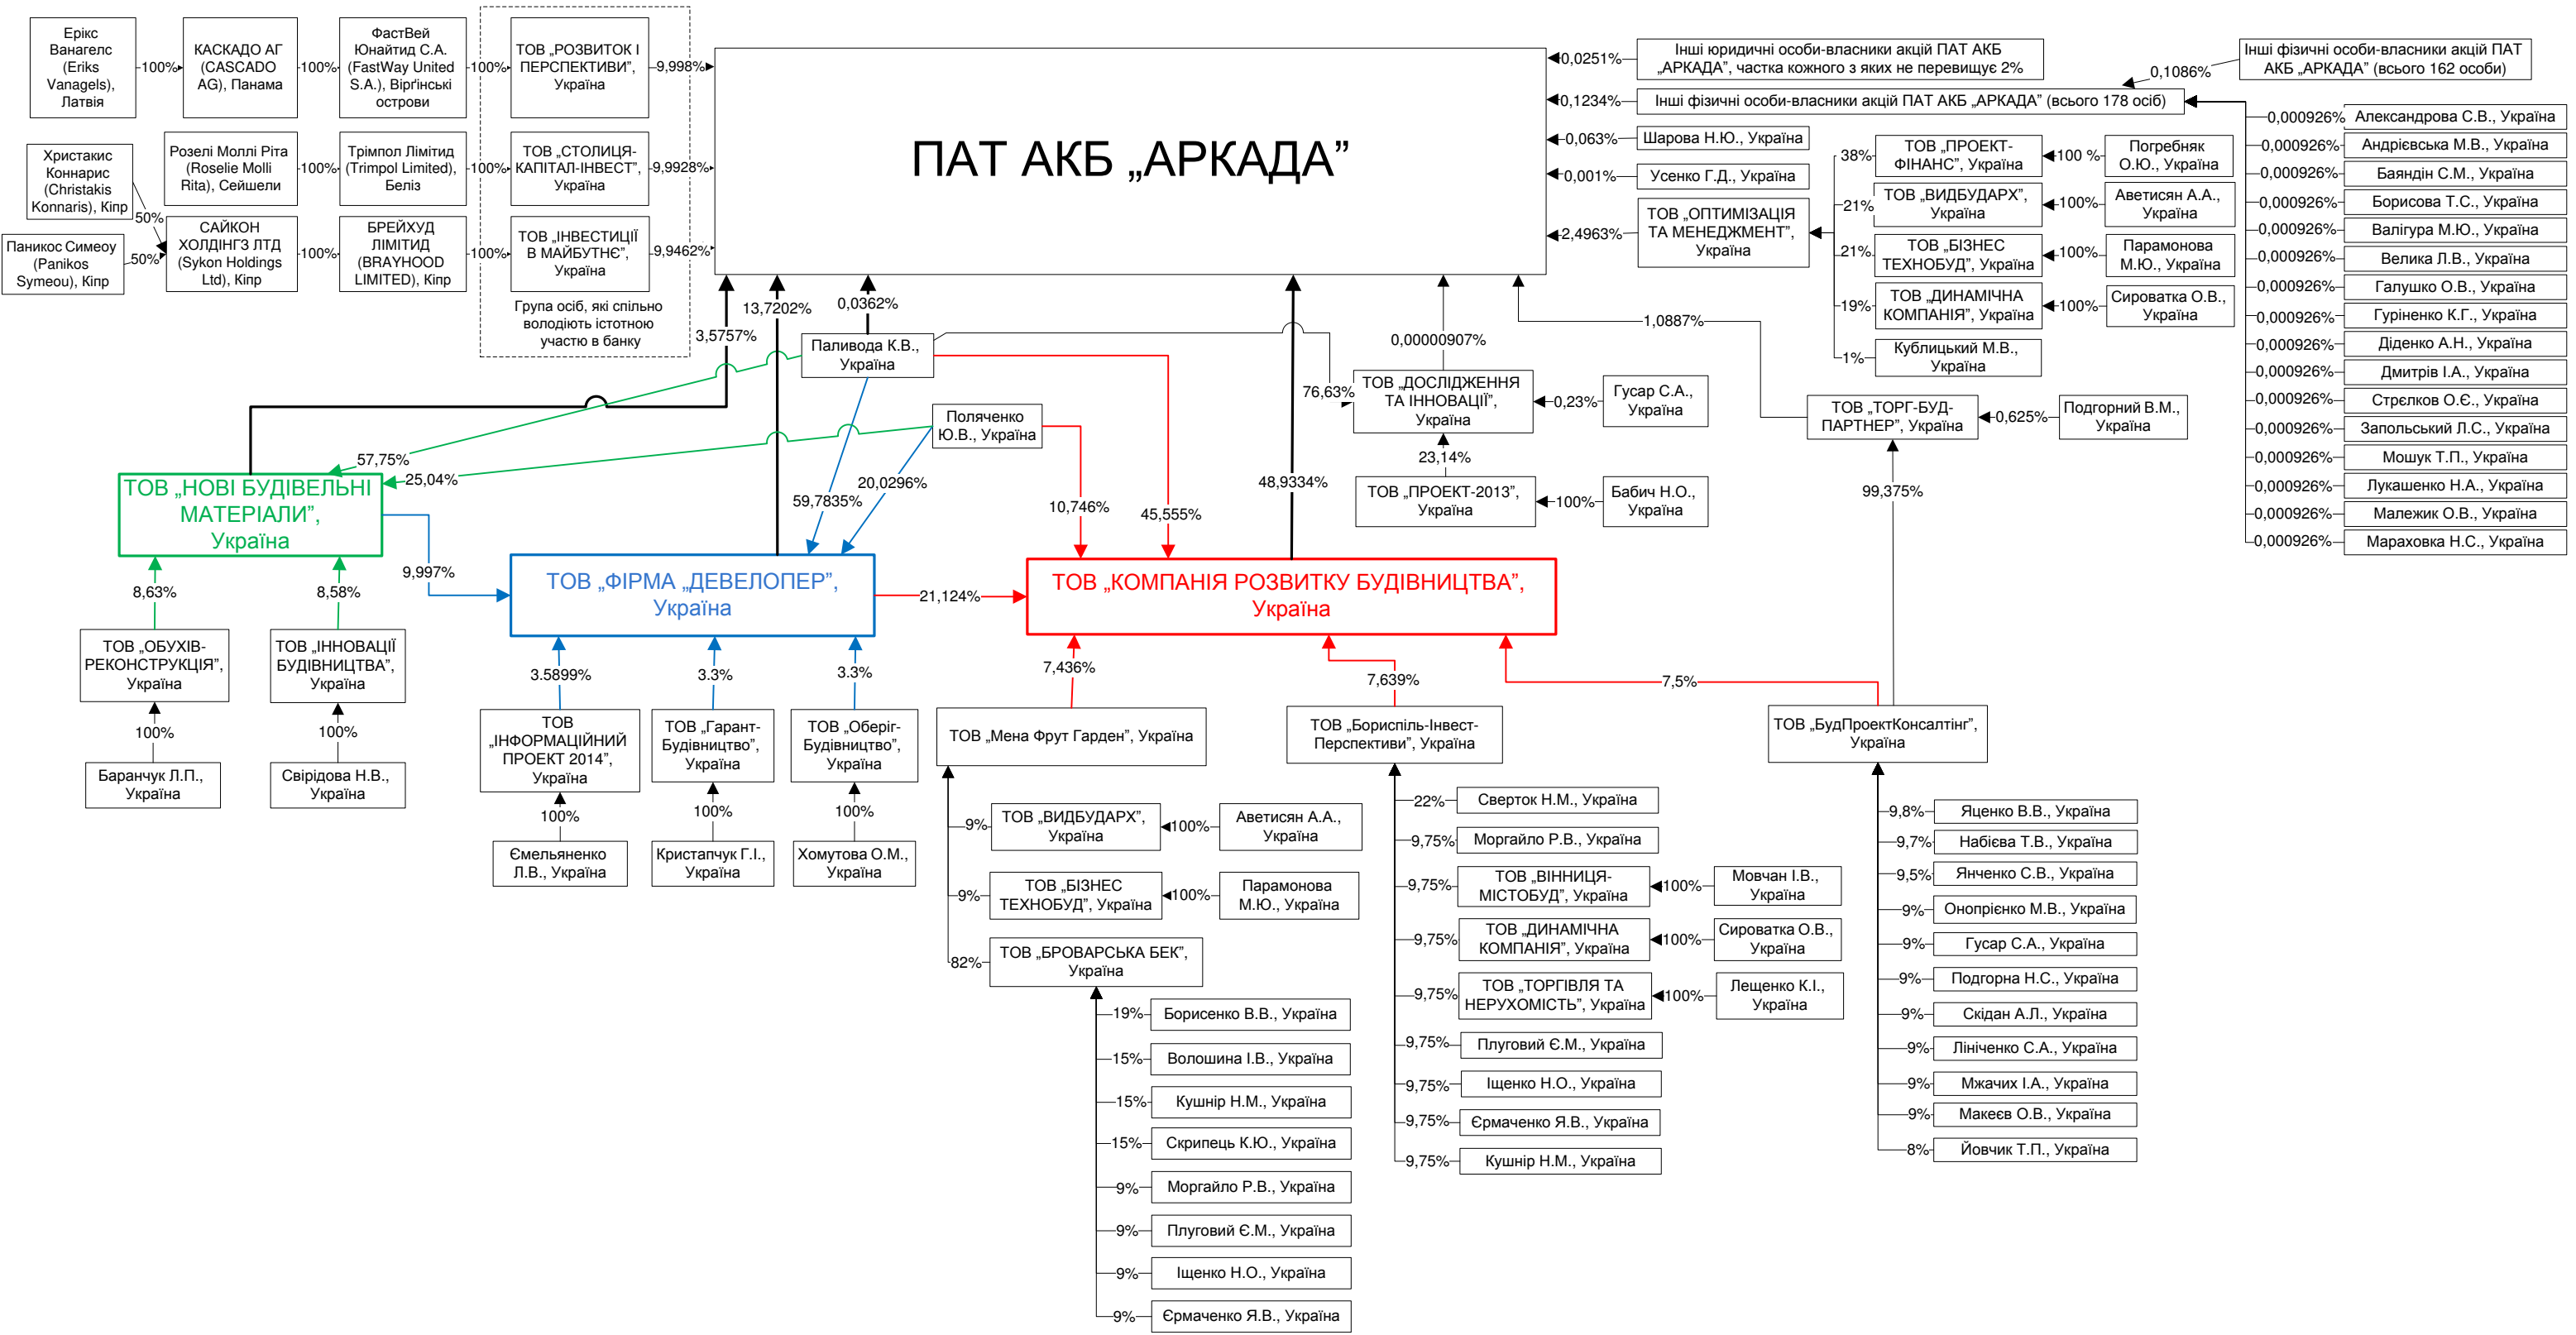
Ерікс Вангелс (Eriks Vanagels), Латвія
100%
КАСКАДО АГ (CASCADO AG), Панама
100%
ФастВей Юнайтид С.А. (FastWay United S.A.), Віргінські острови
100%
ТОВ „РОЗВИТОК І ПЕРСПЕКТИВИ”, Україна
9,998%

Христакис Коннарис (Christakis Konnaris), Кіпр
50%
Розелі Моллі Ріта (Roselie Molli Rita), Сейшели
100%
Трімпол Лімітид (Trimpol Limited), Беліз
100%
ТОВ „СТОЛИЦЯ-КАПІТАЛ-ІНВЕСТ”, Україна
9,9928%

Паникос Симеоу (Panikos Symeou), Кіпр
50%
САЙКОН ХОЛДІНГЗ ЛТД (Sykon Holdings Ltd), Кіпр
100%
БРЕЙХУД ЛІМІТИД (BRAYHOOD LIMITED), Кіпр
100%
ТОВ „ІНВЕСТИЦІЇ В МАЙБУТНЄ”, Україна
9,9462%

Група осіб, які спільно володіють істотною участю в банку

ПАТ АКБ „АРКАДА”

0,0251% Інші юридичні особи-власники акцій ПАТ АКБ „АРКАДА”, частка кожного з яких не перевищує 2%
0,1086% Інші фізичні особи-власники акцій ПАТ АКБ „АРКАДА” (всього 162 особи)
0,1234% Інші фізичні особи-власники акцій ПАТ АКБ „АРКАДА” (всього 178 осіб)
0,063% Шарова Н.Ю., Україна
0,001% Усенко Г.Д., Україна
2,4963% ТОВ „ОПТИМІЗАЦІЯ ТА МЕНЕДЖМЕНТ”, Україна

38% ТОВ „ПРОЕКТ-ФІНАНС”, Україна 100 % Погребняк О.Ю., Україна
21% ТОВ „ВИДБУДАРХ”, Україна 100% Аветисян А.А., Україна
21% ТОВ „БІЗНЕС ТЕХНОБУД”, Україна 100% Парамонова М.Ю., Україна
19% ТОВ „ДИНАМІЧНА КОМПАНІЯ”, Україна 100% Сироватка О.В., Україна
1% Кублицький М.В., Україна

0,000926% Александрова С.В., Україна
0,000926% Андрієвська М.В., Україна
0,000926% Баяндін С.М., Україна
0,000926% Борисова Т.С., Україна
0,000926% Валігура М.Ю., Україна
0,000926% Велика Л.В., Україна
0,000926% Галушко О.В., Україна
0,000926% Гуріненко К.Г., Україна
0,000926% Діденко А.Н., Україна
0,000926% Дмитрів І.А., Україна
0,000926% Стрєлков О.Є., Україна
0,000926% Запольський Л.С., Україна
0,000926% Мошук Т.П., Україна
0,000926% Лукашенко Н.А., Україна
0,000926% Малежик О.В., Україна
0,000926% Мараховка Н.С., Україна

3,5757%
13,7202%
0,0362%
Паливода К.В., Україна
Поляченко Ю.В., Україна
0,00000907%
76,63%
ТОВ „ДОСЛІДЖЕННЯ ТА ІННОВАЦІЇ”, Україна
0,23% Гусар С.А., Україна
23,14%
ТОВ „ПРОЕКТ-2013”, Україна
100% Бабич Н.О., Україна
1,0887%
ТОВ „ТОРГ-БУД-ПАРТНЕР”, Україна
0,625% Подгорний В.М., Україна
99,375%

57,75%
25,04%
ТОВ „НОВІ БУДІВЕЛЬНІ МАТЕРІАЛИ”, Україна
59,7835%
20,0296%
10,746%
45,555%
48,9334%
9,997%
ТОВ „ФІРМА „ДЕВЕЛОПЕР”, Україна
21,124%
ТОВ „КОМПАНІЯ РОЗВИТКУ БУДІВНИЦТВА”, Україна

8,63%
8,58%
ТОВ „ОБУХІВ-РЕКОНСТРУКЦІЯ”, Україна
ТОВ „ІННОВАЦІЇ БУДІВНИЦТВА”, Україна
100%
100%
Баранчук Л.П., Україна
Свірідова Н.В., Україна

3.5899%
3.3%
3.3%
ТОВ „ІНФОРМАЦІЙНИЙ ПРОЕКТ 2014”, Україна
ТОВ „Гарант-Будівництво”, Україна
ТОВ „Оберіг-Будівництво”, Україна
100%
100%
100%
Ємельяненко Л.В., Україна
Кристапчук Г.І., Україна
Хомутова О.М., Україна

7,436%
ТОВ „Мена Фрут Гарден”, Україна
9% ТОВ „ВИДБУДАРХ”, Україна 100% Аветисян А.А., Україна
9% ТОВ „БІЗНЕС ТЕХНОБУД”, Україна 100% Парамонова М.Ю., Україна
82% ТОВ „БРОВАРСЬКА БЕК”, Україна
19% Борисенко В.В., Україна
15% Волошина І.В., Україна
15% Кушнір Н.М., Україна
15% Скрипець К.Ю., Україна
9% Моргайло Р.В., Україна
9% Плуговий Є.М., Україна
9% Іщенко Н.О., Україна
9% Єрмаченко Я.В., Україна

7,639%
ТОВ „Бориспіль-Інвест-Перспективи”, Україна
22% Сверток Н.М., Україна
9,75% Моргайло Р.В., Україна
9,75% ТОВ „ВІННИЦЯ-МІСТОБУД”, Україна 100% Мовчан І.В., Україна
9,75% ТОВ „ДИНАМІЧНА КОМПАНІЯ”, Україна 100% Сироватка О.В., Україна
9,75% ТОВ „ТОРГІВЛЯ ТА НЕРУХОМІСТЬ”, Україна 100% Лещенко К.І., Україна
9,75% Плуговий Є.М., Україна
9,75% Іщенко Н.О., Україна
9,75% Єрмаченко Я.В., Україна
9,75% Кушнір Н.М., Україна

7,5%
ТОВ „БудПроектКонсалтінг”, Україна
9,8% Яценко В.В., Україна
9,7% Набієва Т.В., Україна
9,5% Янченко С.В., Україна
9% Онопрієнко М.В., Україна
9% Гусар С.А., Україна
9% Подгорна Н.С., Україна
9% Скідан А.Л., Україна
9% Лініченко С.А., Україна
9% Мжачих І.А., Україна
9% Макеєв О.В., Україна
8% Йовчик Т.П., Україна